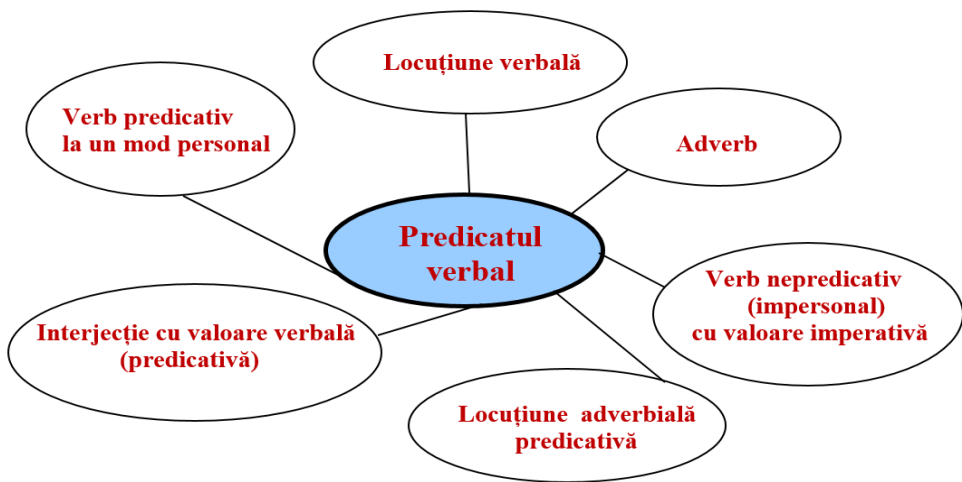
Predicatul verbal

Locuțiune verbală

Verb predicativ la un mod personal

Adverb

Verb nepredicativ (impersonal) cu valoare imperativă

Interjecție cu valoare verbală (predicativă)

Locuțiune adverbială predicativă